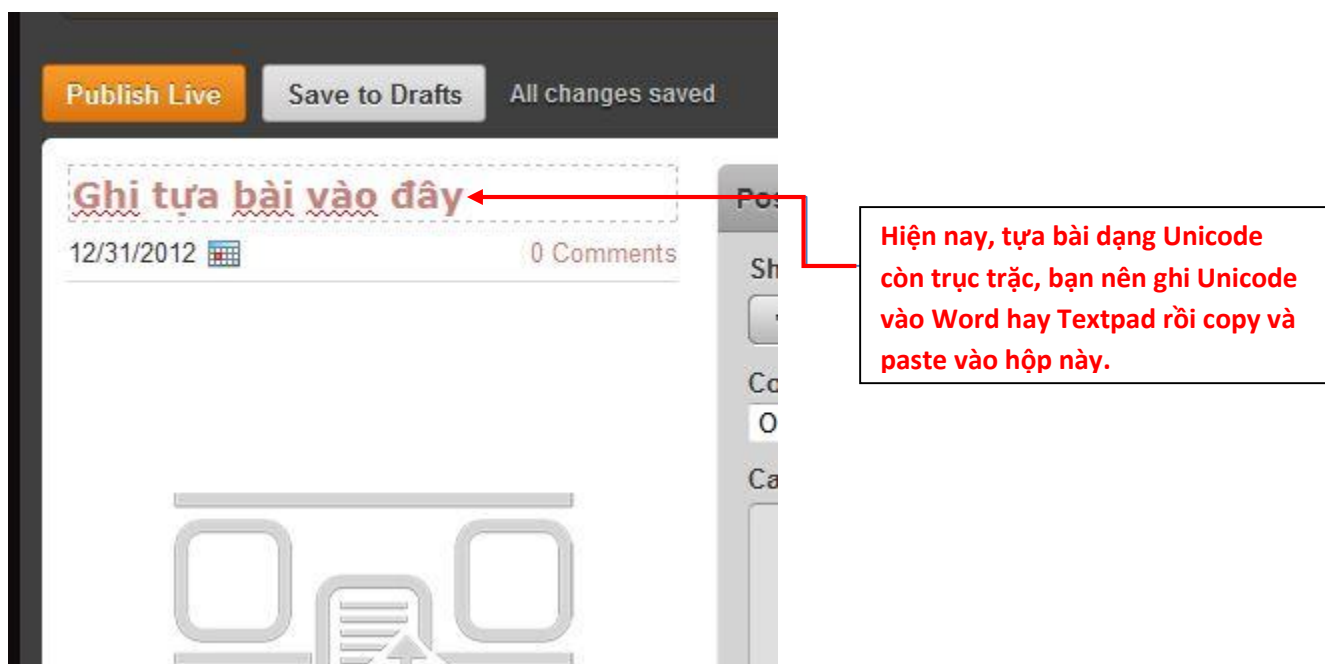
Publish Live

Save to Drafts

All changes saved

Ghi tựa bài vào đây

12/31/2012

0 Comments

Pos

Sh

Co

O

Ca

Hiện nay, tựa bài dạng Unicode còn trục trặc, bạn nên ghi Unicode vào Word hay Textpad rồi copy và paste vào hộp này.